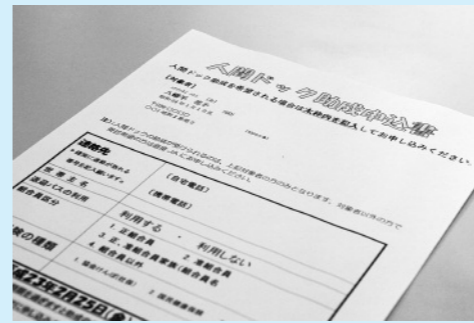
人間ドック助成申込書

人間ドック助成を希望される場合は太枠内を記入してお申し込みください。

（自宅電話）

（携帯電話）

利用する ・ 利用しない

1. 正組合員 2. 准組合員
3. 正、准組合員家族（組合員名
4. 組合員以外

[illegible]